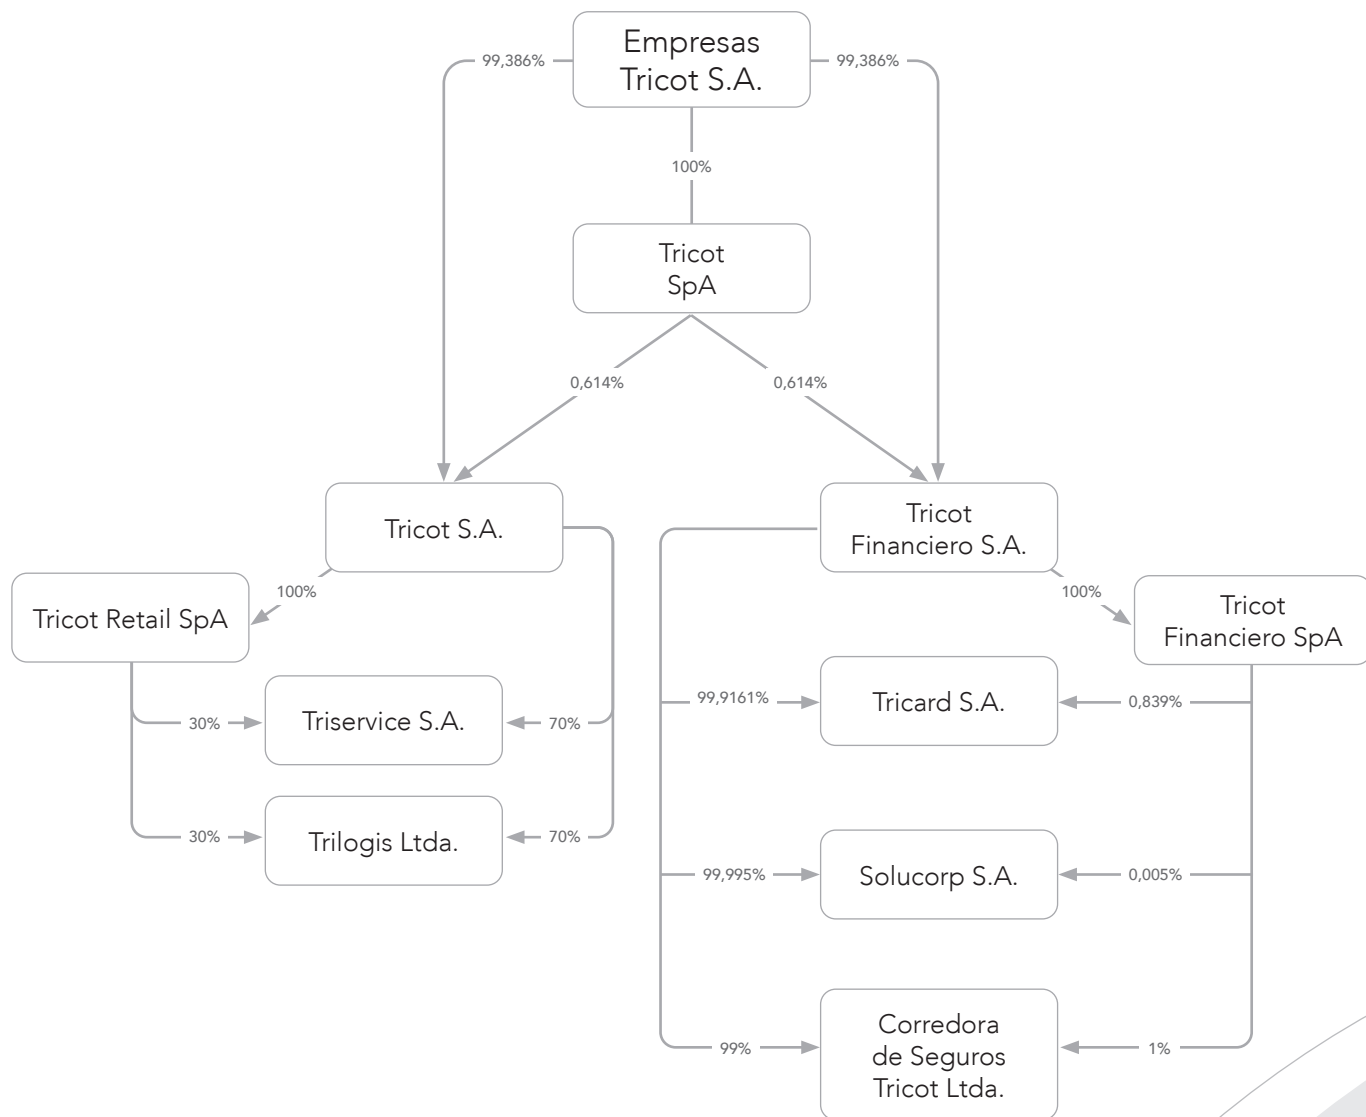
Empresas Tricot S.A.

99,386%

99,386%

100%

Tricot SpA

0,614%

0,614%

Tricot S.A.

Tricot Financiero S.A.

100%

Tricot Retail SpA

100%

Tricot Financiero SpA

30%

Triservice S.A.

70%

30%

Trilogis Ltda.

70%

99,9161%

Tricard S.A.

0,839%

99,995%

Solucorp S.A.

0,005%

99%

Corredora de Seguros Tricot Ltda.

1%